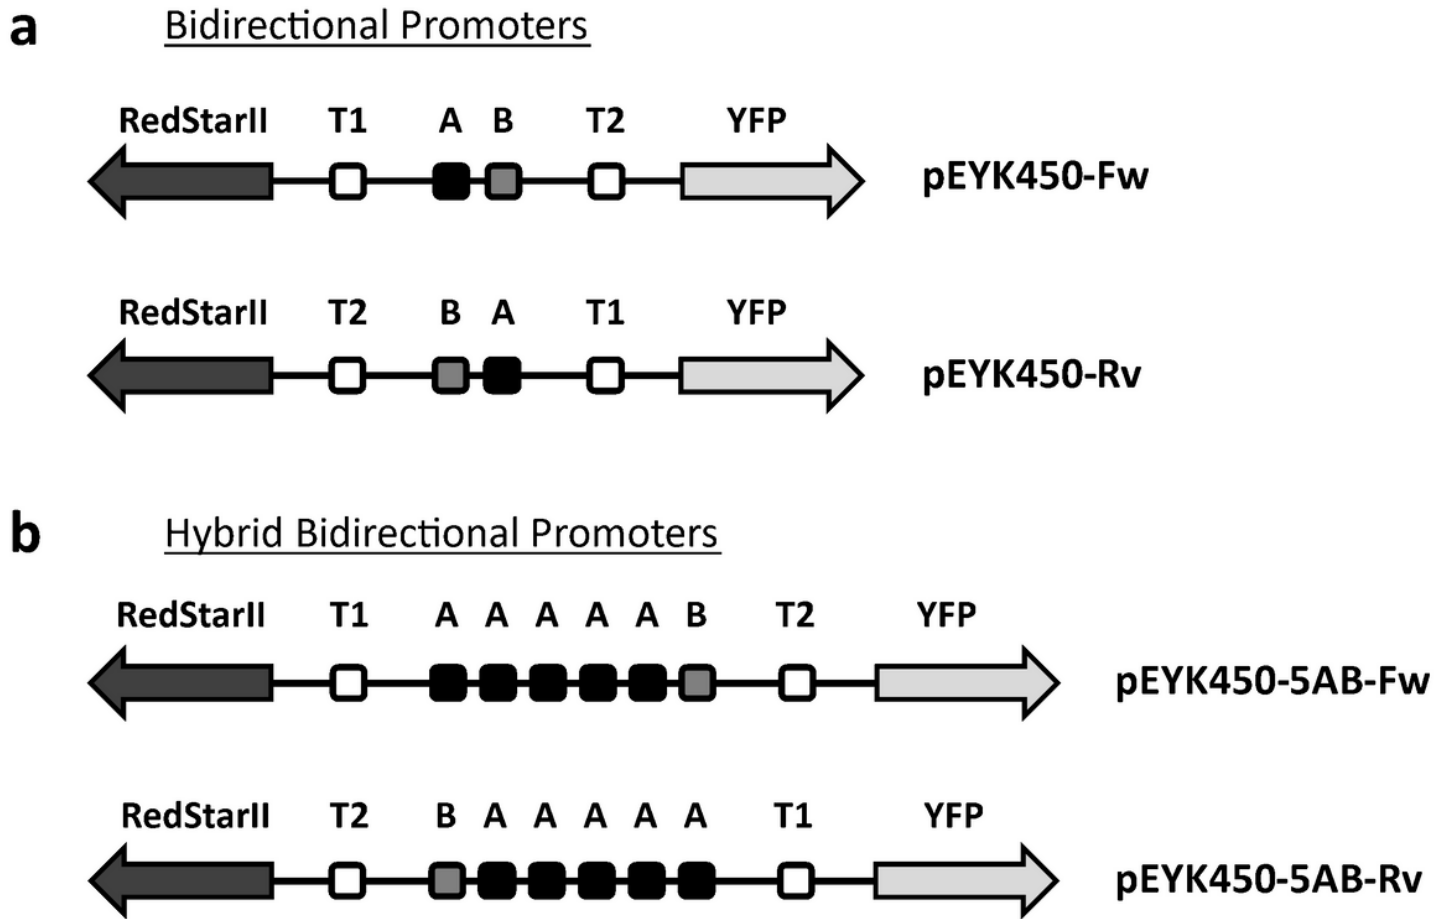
a Bidirectional Promoters

RedStarII T1 A B T2 YFP

pEYK450-Fw

RedStarII T2 B A T1 YFP

pEYK450-Rv

b Hybrid Bidirectional Promoters

RedStarII T1 A A A A A B T2 YFP

pEYK450-5AB-Fw

RedStarII T2 B A A A A A T1 YFP

pEYK450-5AB-Rv